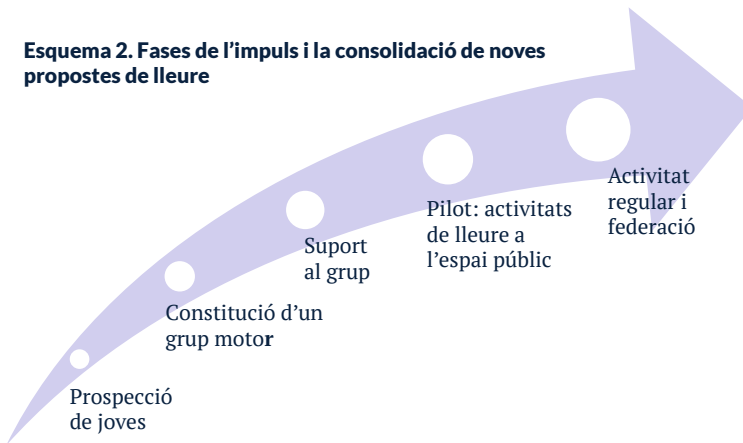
Esquema 2. Fases de l'impuls i la consolidació de noves propostes de lleure

Prospecció de joves

Constitució d'un grup motor

Suport al grup

Pilot: activitats de lleure a l'espai públic

Activitat regular i federació